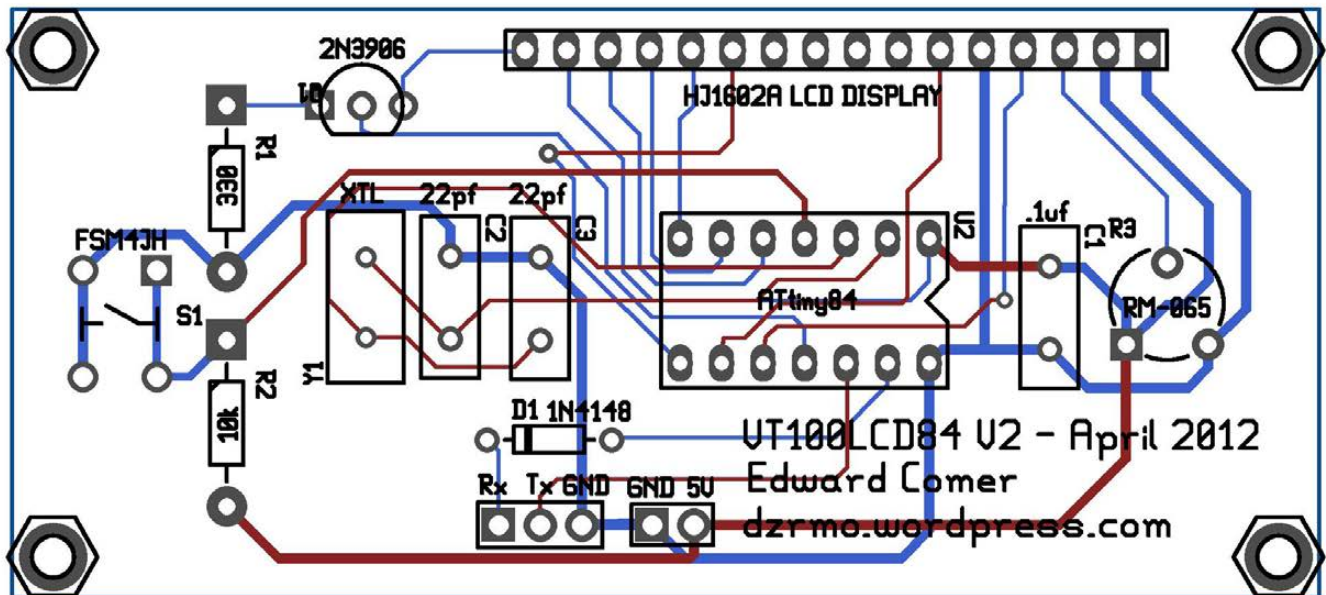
2N3906

HJ1602A LCD DISPLAY

Q1

R1

330

FSM4JH

S1

XTL

22pf

22pf

C2

C3

Y1

U2

ATtiny84

.1uf

C1

R3

RM-065

R2

10k

D1 1N4148

VT100LCD84 V2 - April 2012

Edward Comer

dzrmo.wordpress.com

Rx Tx GND

GND 5V